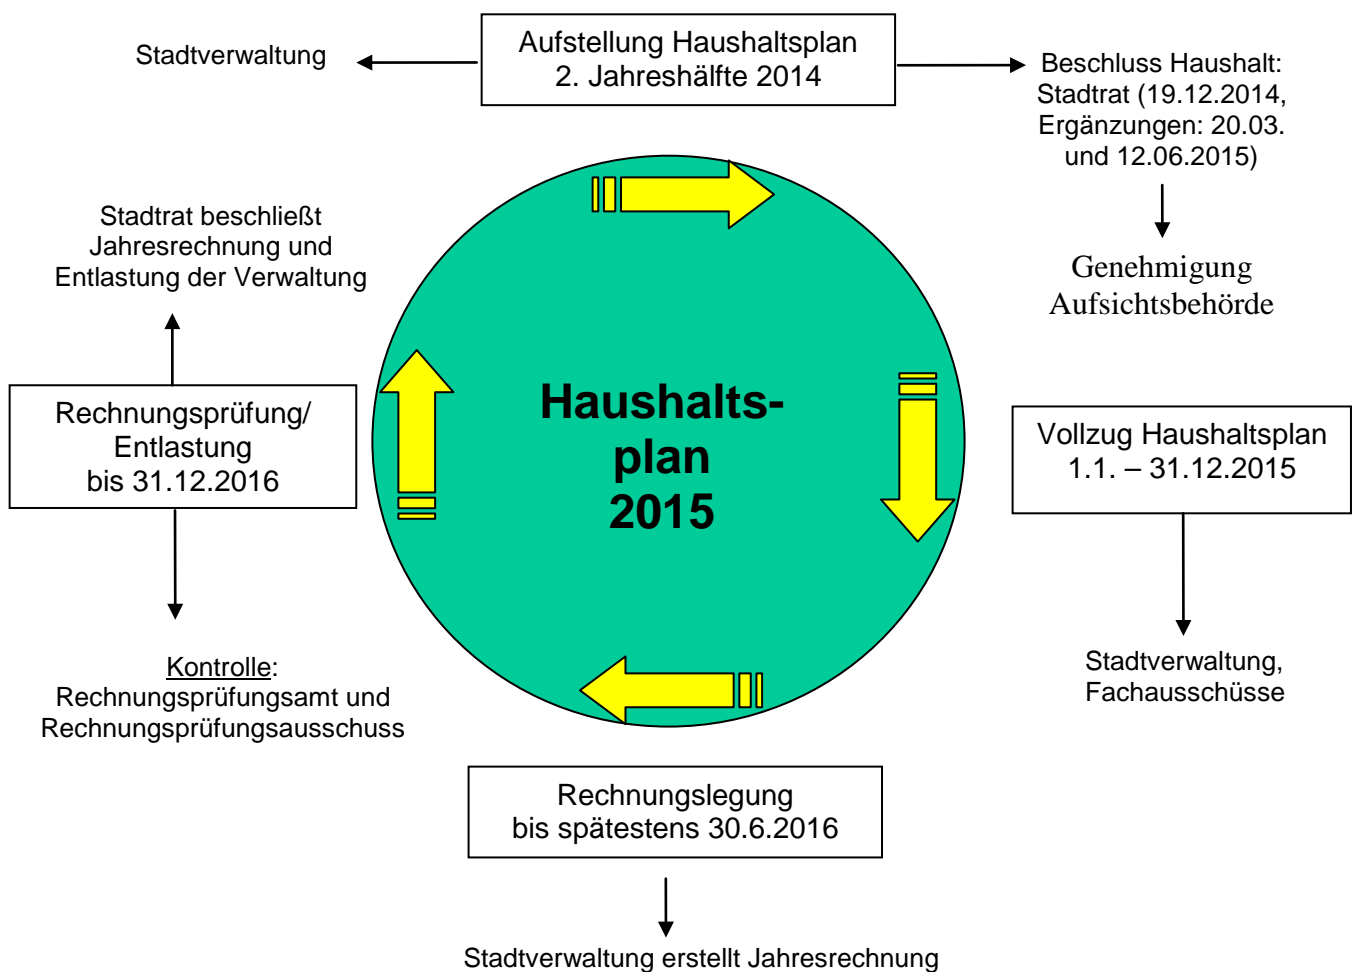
Aufstellung Haushaltsplan
2. Jahreshälfte 2014

Stadtverwaltung

Beschluss Haushalt:
Stadtrat (19.12.2014,
Ergänzungen: 20.03.
und 12.06.2015)

Genehmigung
Aufsichtsbehörde

Stadtrat beschließt
Jahresrechnung und
Entlastung der Verwaltung

Rechnungsprüfung/
Entlastung
bis 31.12.2016

Haushalts-
plan
2015

Vollzug Haushaltsplan
1.1. – 31.12.2015

Stadtverwaltung,
Fachausschüsse

Kontrolle:
Rechnungsprüfungsamt und
Rechnungsprüfungsausschuss

Rechnungslegung
bis spätestens 30.6.2016

Stadtverwaltung erstellt Jahresrechnung